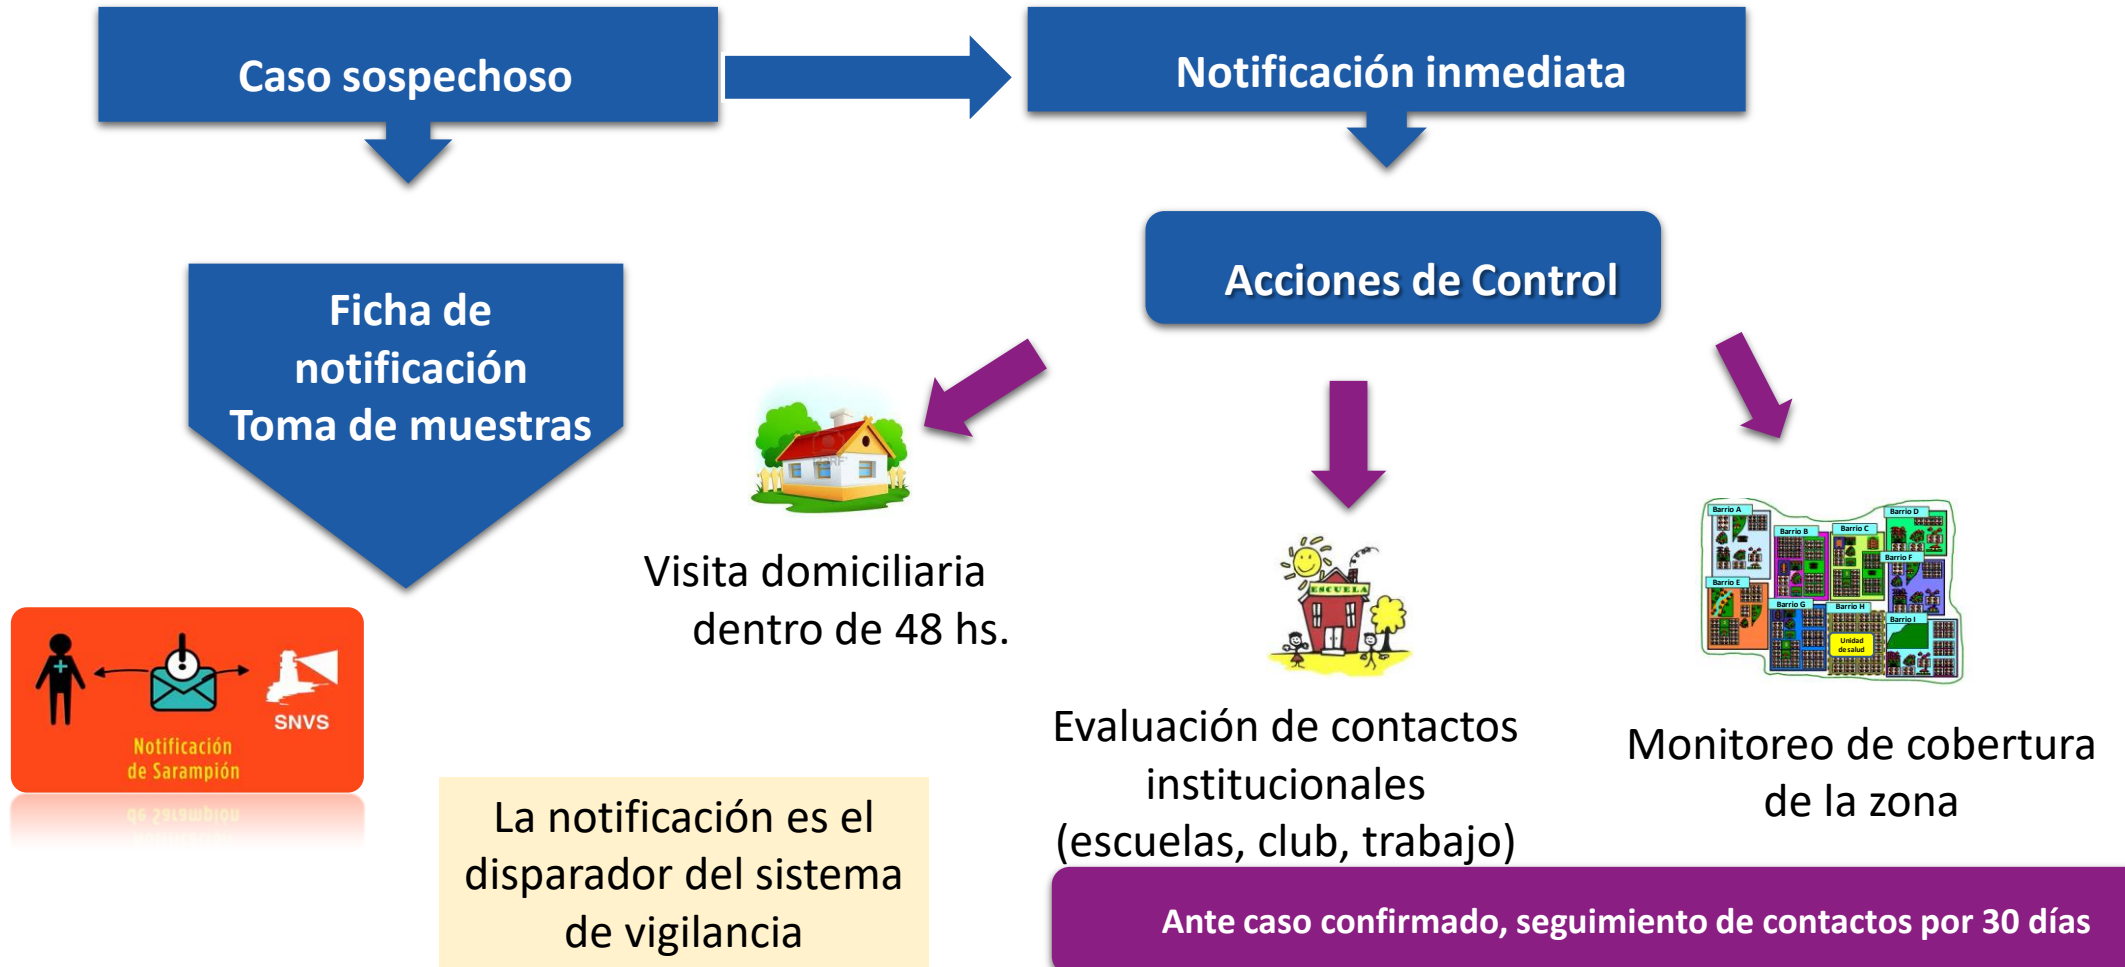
Caso sospechoso

Notificación inmediata

Ficha de notificación
Toma de muestras

Acciones de Control

Visita domiciliaria dentro de 48 hs.

Evaluación de contactos institucionales (escuelas, club, trabajo)

Monitoreo de cobertura de la zona

SNVS
Notificación de Sarampión

La notificación es el disparador del sistema de vigilancia

Ante caso confirmado, seguimiento de contactos por 30 días

ESCUELA

Barrio A
Barrio B
Barrio C
Barrio D
Barrio E
Barrio F
Barrio G
Barrio H
Barrio I
Unidad de salud